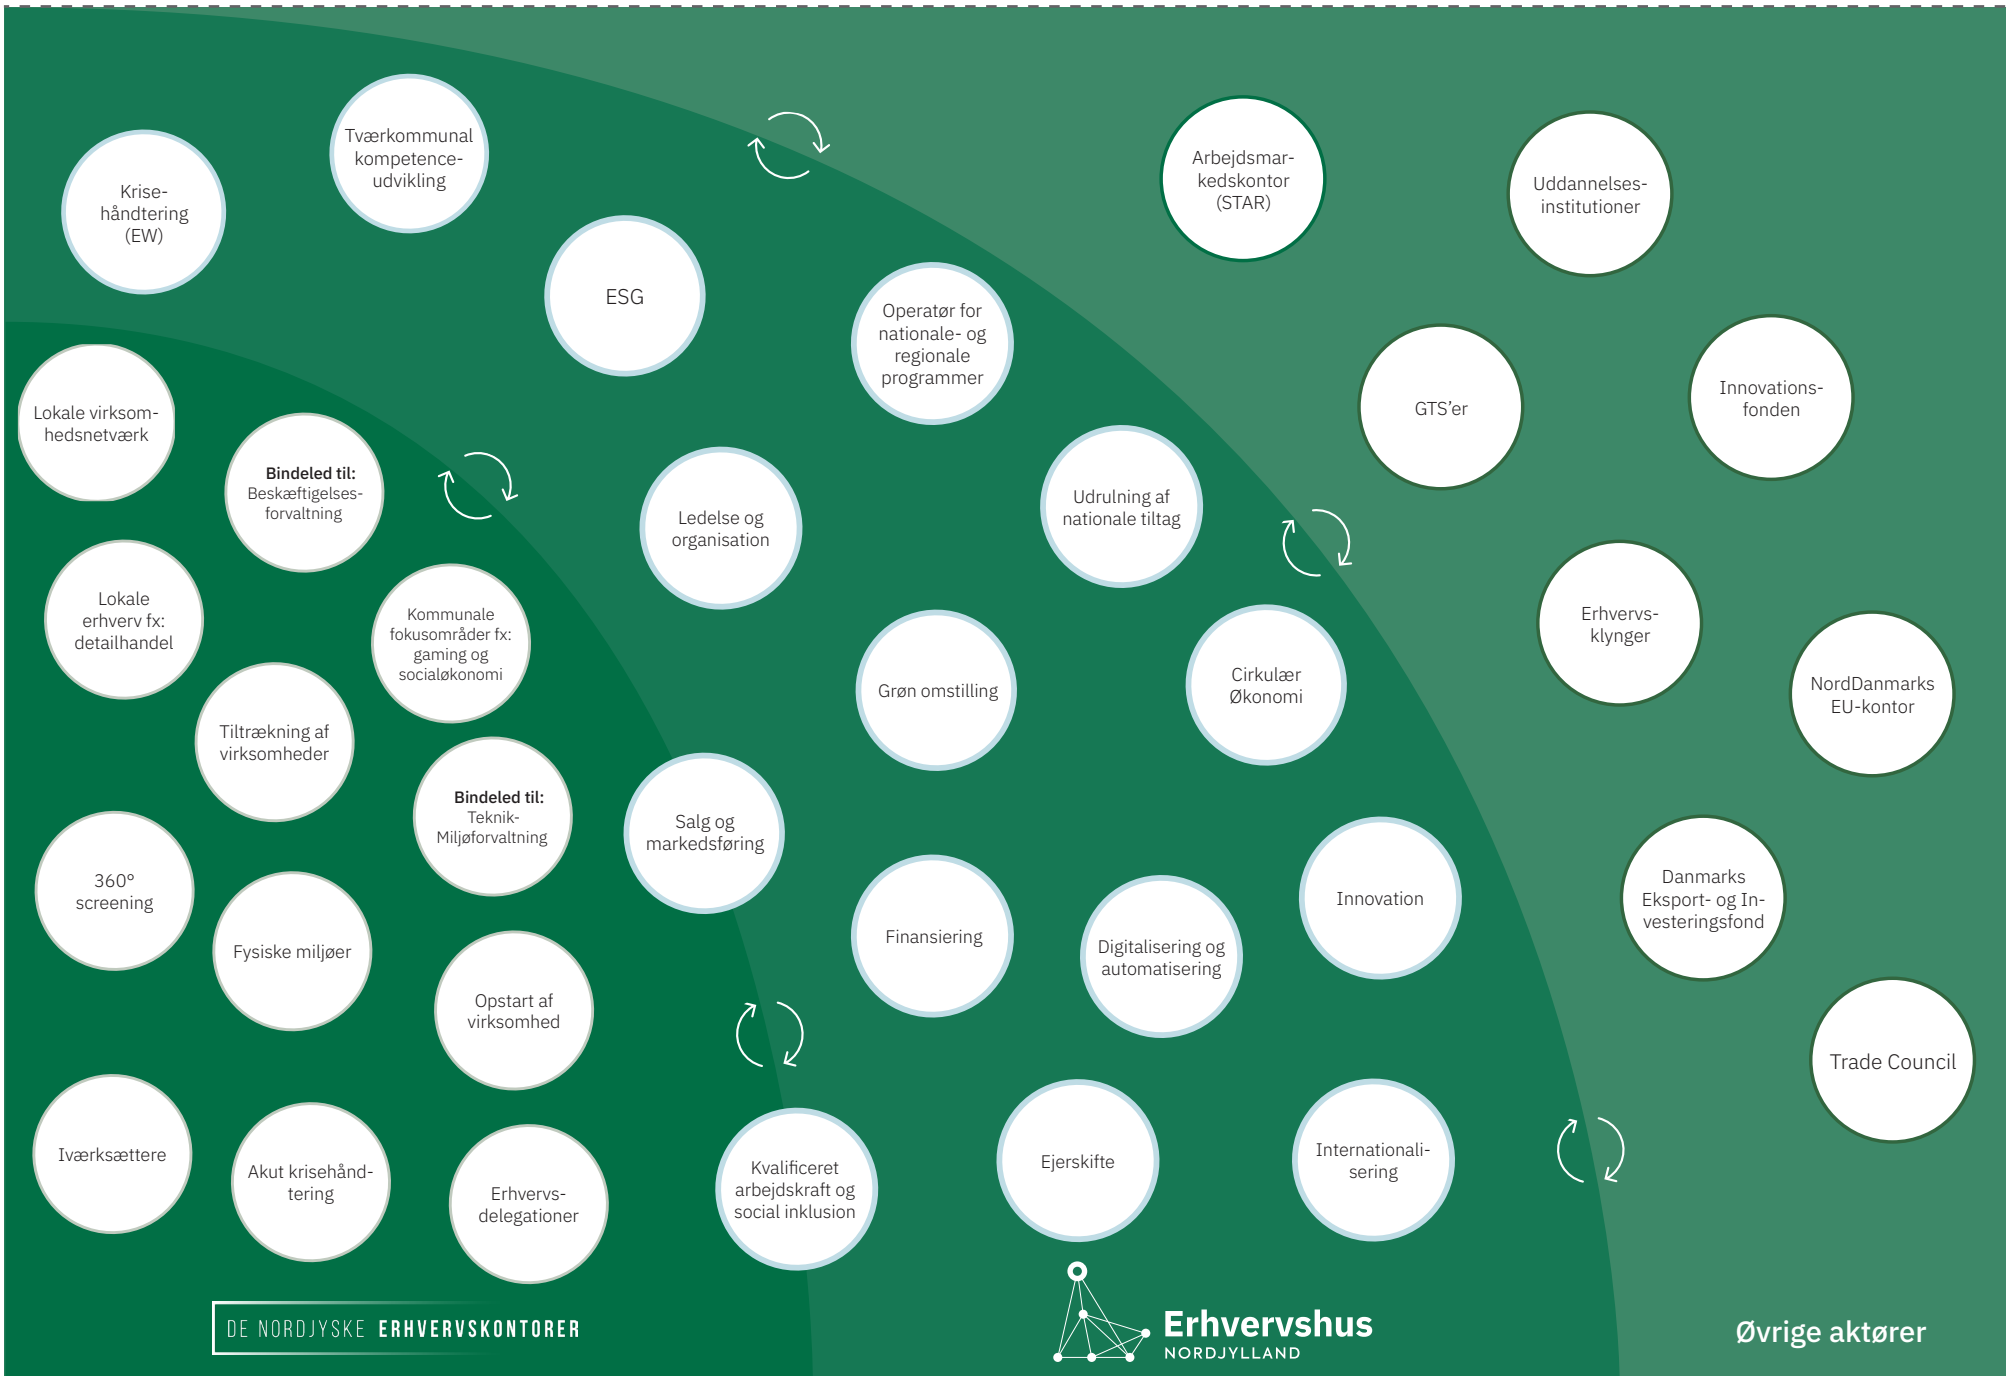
Krisehåndtering (EW)

Tværkommunal kompetenceudvikling

ESG

Operatør for nationale- og regionale programmer

Arbejdsmarkedskontor (STAR)

Uddannelsesinstitutioner

GTS'er

Innovationsfonden

Lokale virksomhedsnetværk

**Bindeled til:** Beskæftigelsesforvaltning

Ledelse og organisation

Udrulning af nationale tiltag

Lokale erhverv fx: detailhandel

Kommunale fokusområder fx: gaming og socialøkonomi

Erhvervsklynger

NordDanmarks EU-kontor

Tiltrækning af virksomheder

Grøn omstilling

Cirkulær Økonomi

**Bindeled til:** Teknik-Miljøforvaltning

Salg og markedsføring

360° screening

Innovation

Danmarks Eksport- og Investeringsfond

Fysiske miljøer

Finansiering

Digitalisering og automatisering

Opstart af virksomhed

Trade Council

Iværksættere

Akut krisehåndtering

Erhvervsdelegationer

Kvalificeret arbejdskraft og social inklusion

Ejerskifte

Internationalisering

DE NORDJYSKE ERHVERVSKONTORER

Erhvervshus NORDJYLLAND

Øvrige aktører